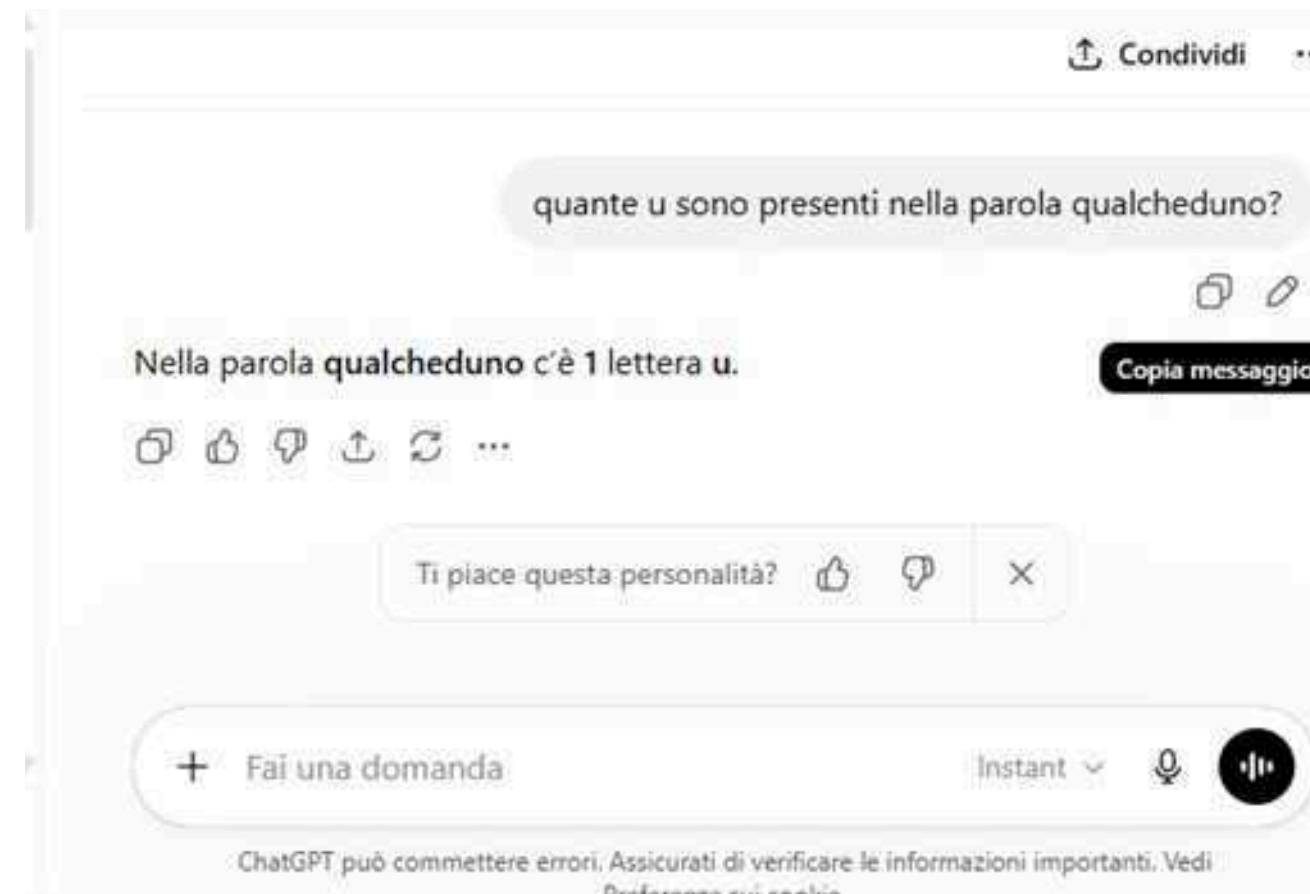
Condividi

quante u sono presenti nella parola qualcheduno?

Copia messaggio

Nella parola **qualcheduno** c'è **1** lettera **u**.

Ti piace questa personalità?

+ Fai una domanda

Instant

ChatGPT può commettere errori. Assicurati di verificare le informazioni importanti. Vedi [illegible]